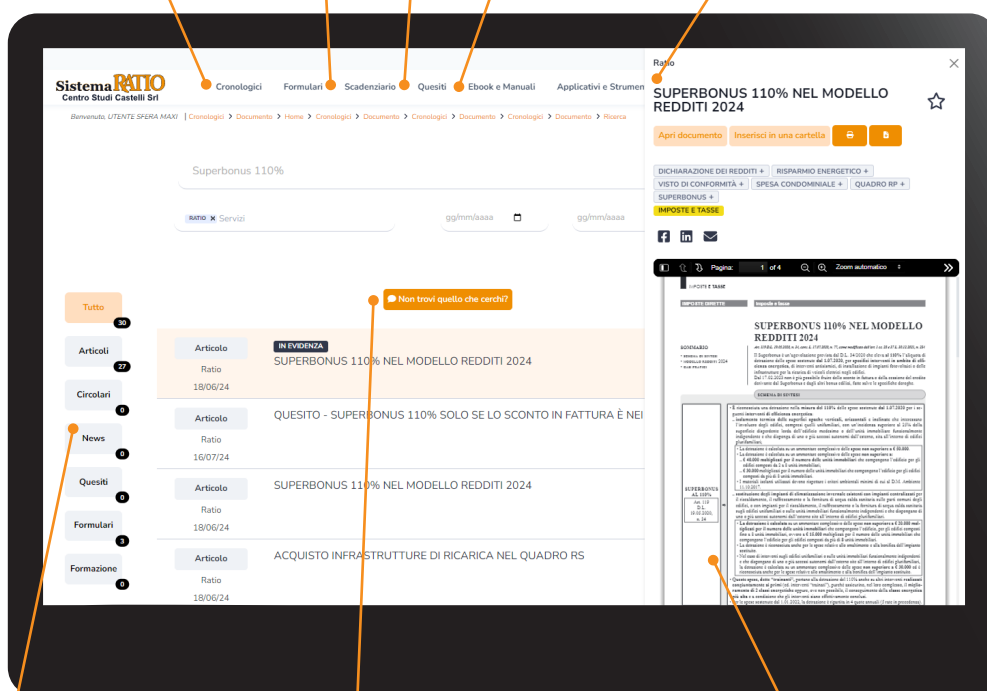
Sistema RATIO
Centro Studi Castelli Srl

Cronologici Formulari Scadenziario Quesiti Ebook e Manuali Applicativi e Strumen

Benvenuto, UTENTE SFERA MAXI | Cronologici > Documento > Home > Cronologici > Documento > Cronologici > Documento > Cronologici > Documento > Ricerca

Superbonus 110%

RATIO ✕ Servizi

gg/mm/aaaa

gg/mm/aaaa

Non trovi quello che cerchi?

Tutto 30
Articoli 27
Circolari 0
News 0
Quesiti 0
Formulari 3
Formazione 0

Articolo
Ratio
18/06/24
IN EVIDENZA
SUPERBONUS 110% NEL MODELLO REDDITI 2024

Articolo
Ratio
16/07/24
QUESITO - SUPERBONUS 110% SOLO SE LO SCONTO IN FATTURA È NEI

Articolo
Ratio
18/06/24
SUPERBONUS 110% NEL MODELLO REDDITI 2024

Articolo
Ratio
18/06/24
ACQUISTO INFRASTRUTTURE DI RICARICA NEL QUADRO RS

Ratio
SUPERBONUS 110% NEL MODELLO REDDITI 2024

Apri documento
Inserisci in una cartella

DICHIARAZIONE DEI REDDITI +
RISPARMIO ENERGETICO +
VISTO DI CONFORMITÀ +
SPESA CONDOMINIALE +
QUADRO RP +
SUPERBONUS +
IMPOSTE E TASSE

Pagina: 1 of 4
Zoom automatico

IMPOSTE E TASSE
IMPOSTE DIRETTE
Imposte e tasse
SUPERBONUS 110% NEL MODELLO REDDITI 2024
SOMMARIO
SCHEMA DI SINTESI
SUPERBONUS AL 110%
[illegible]